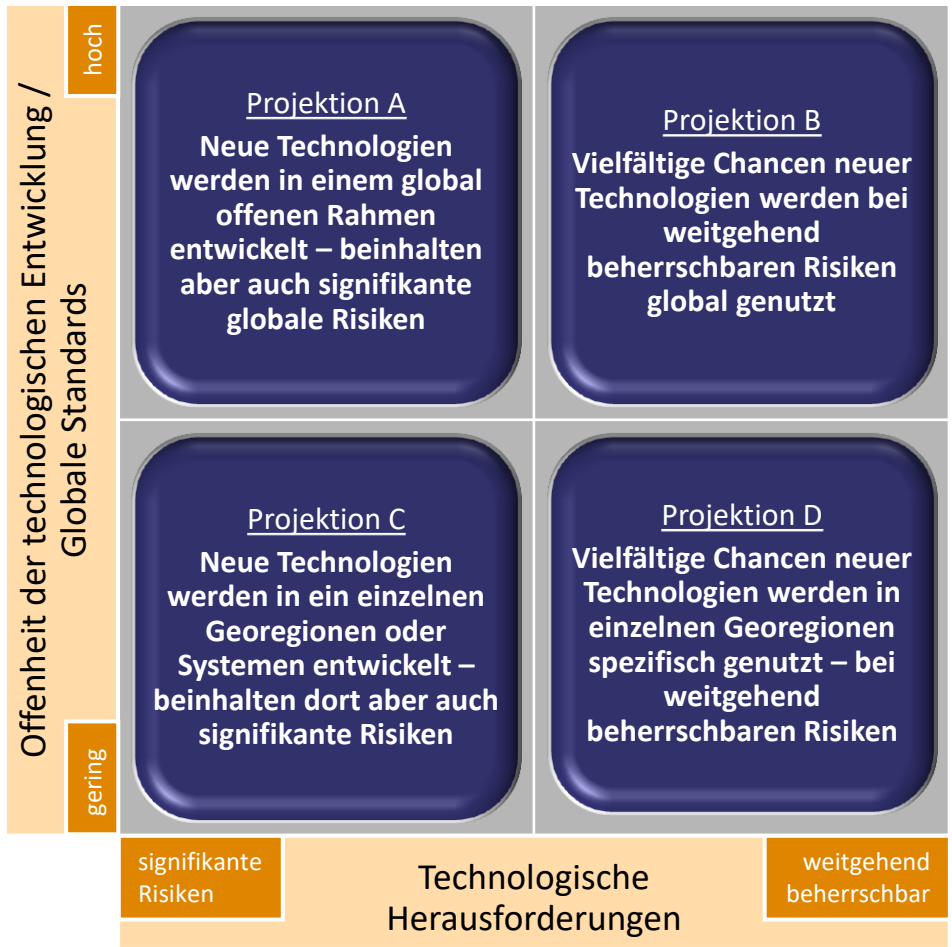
Offenheit der technologischen Entwicklung / Globale Standards

hoch

gering

Projektion A
Neue Technologien werden in einem global offenen Rahmen entwickelt – beinhalten aber auch signifikante globale Risiken

Projektion B
Vielfältige Chancen neuer Technologien werden bei weitgehend beherrschbaren Risiken global genutzt

Projektion C
Neue Technologien werden in ein einzelnen Georegionen oder Systemen entwickelt – beinhalten dort aber auch signifikante Risiken

Projektion D
Vielfältige Chancen neuer Technologien werden in einzelnen Georegionen spezifisch genutzt – bei weitgehend beherrschbaren Risiken

signifikante Risiken

Technologische Herausforderungen

weitgehend beherrschbar